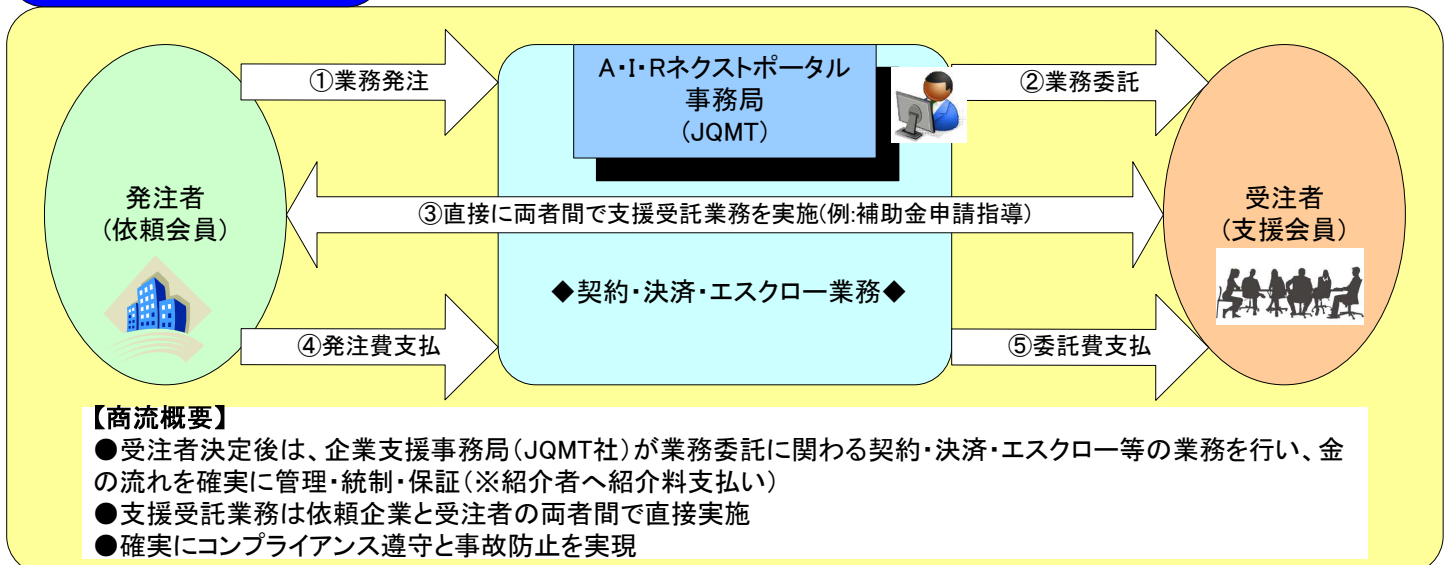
①業務発注

A･I･Rネクストポータル
事務局
（JQMT）

②業務委託

発注者
（依頼会員）

③直接に両者間で支援受託業務を実施(例:補助金申請指導)

受注者
（支援会員）

◆契約・決済・エスクロー業務◆

④発注費支払

⑤委託費支払

【商流概要】
●受注者決定後は、企業支援事務局（JQMT社）が業務委託に関わる契約・決済・エスクロー等の業務を行い、金の流れを確実に管理・統制・保証（※紹介者へ紹介料支払い）
●支援受託業務は依頼企業と受注者の両者間で直接実施
●確実にコンプライアンス遵守と事故防止を実現